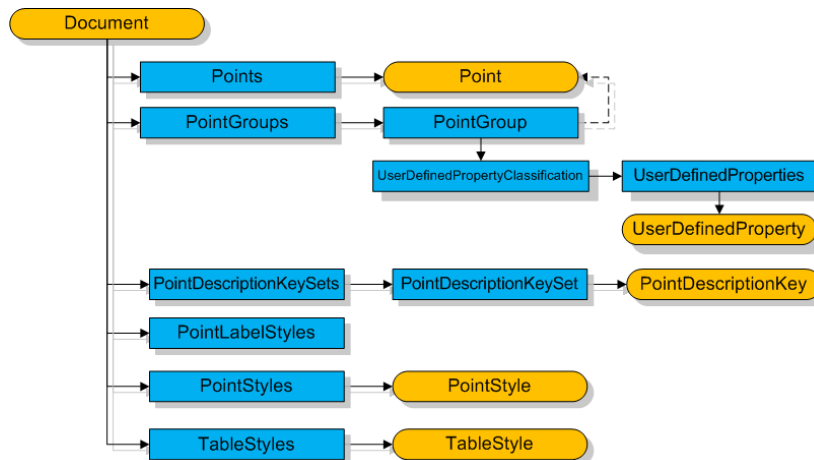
Document

Points

Point

PointGroups

PointGroup

UserDefinedPropertyClassification

UserDefinedProperties

UserDefinedProperty

PointDescriptionKeySets

PointDescriptionKeySet

PointDescriptionKey

PointLabelStyles

PointStyles

PointStyle

TableStyles

TableStyle